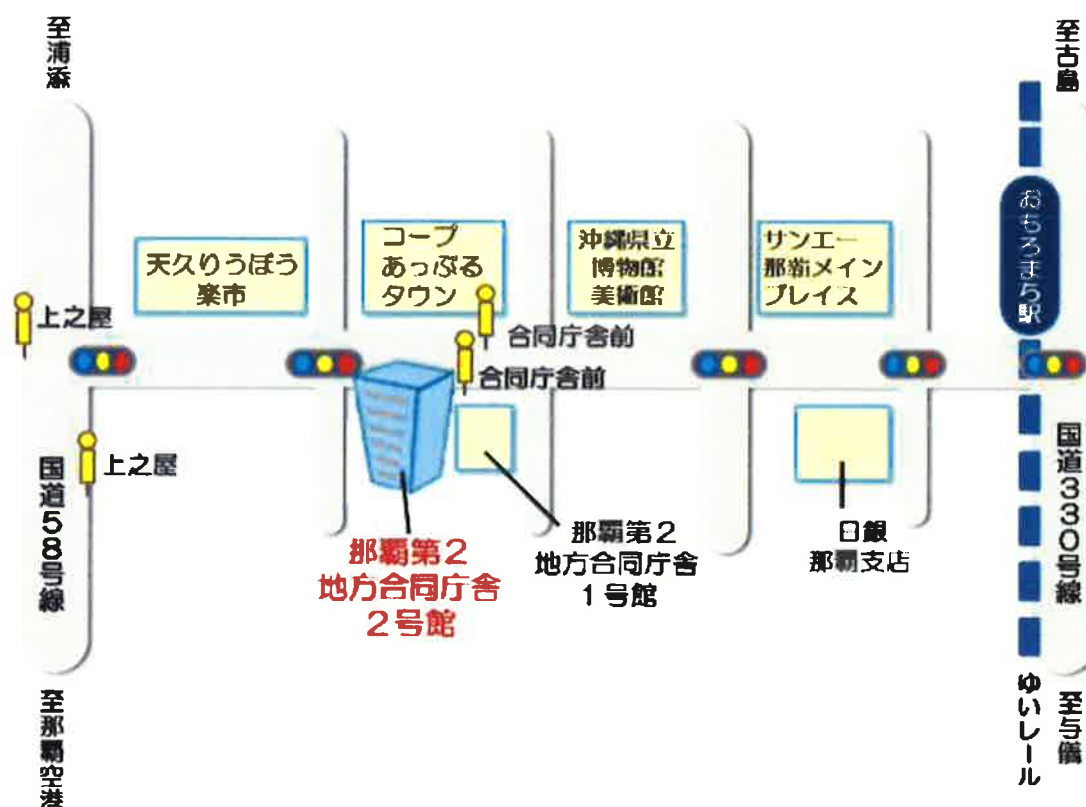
至浦添

至古島

天久りうぼう楽市

コープあっぷるタウン

沖縄県立博物館美術館

サンエー那覇メインプレイス

おもろまち駅

上之屋

合同庁舎前

合同庁舎前

上之屋

国道58号線

国道330号線

那覇第2地方合同庁舎2号館

那覇第2地方合同庁舎1号館

日銀那覇支店

至那覇空港

ゆいレール

至与儀